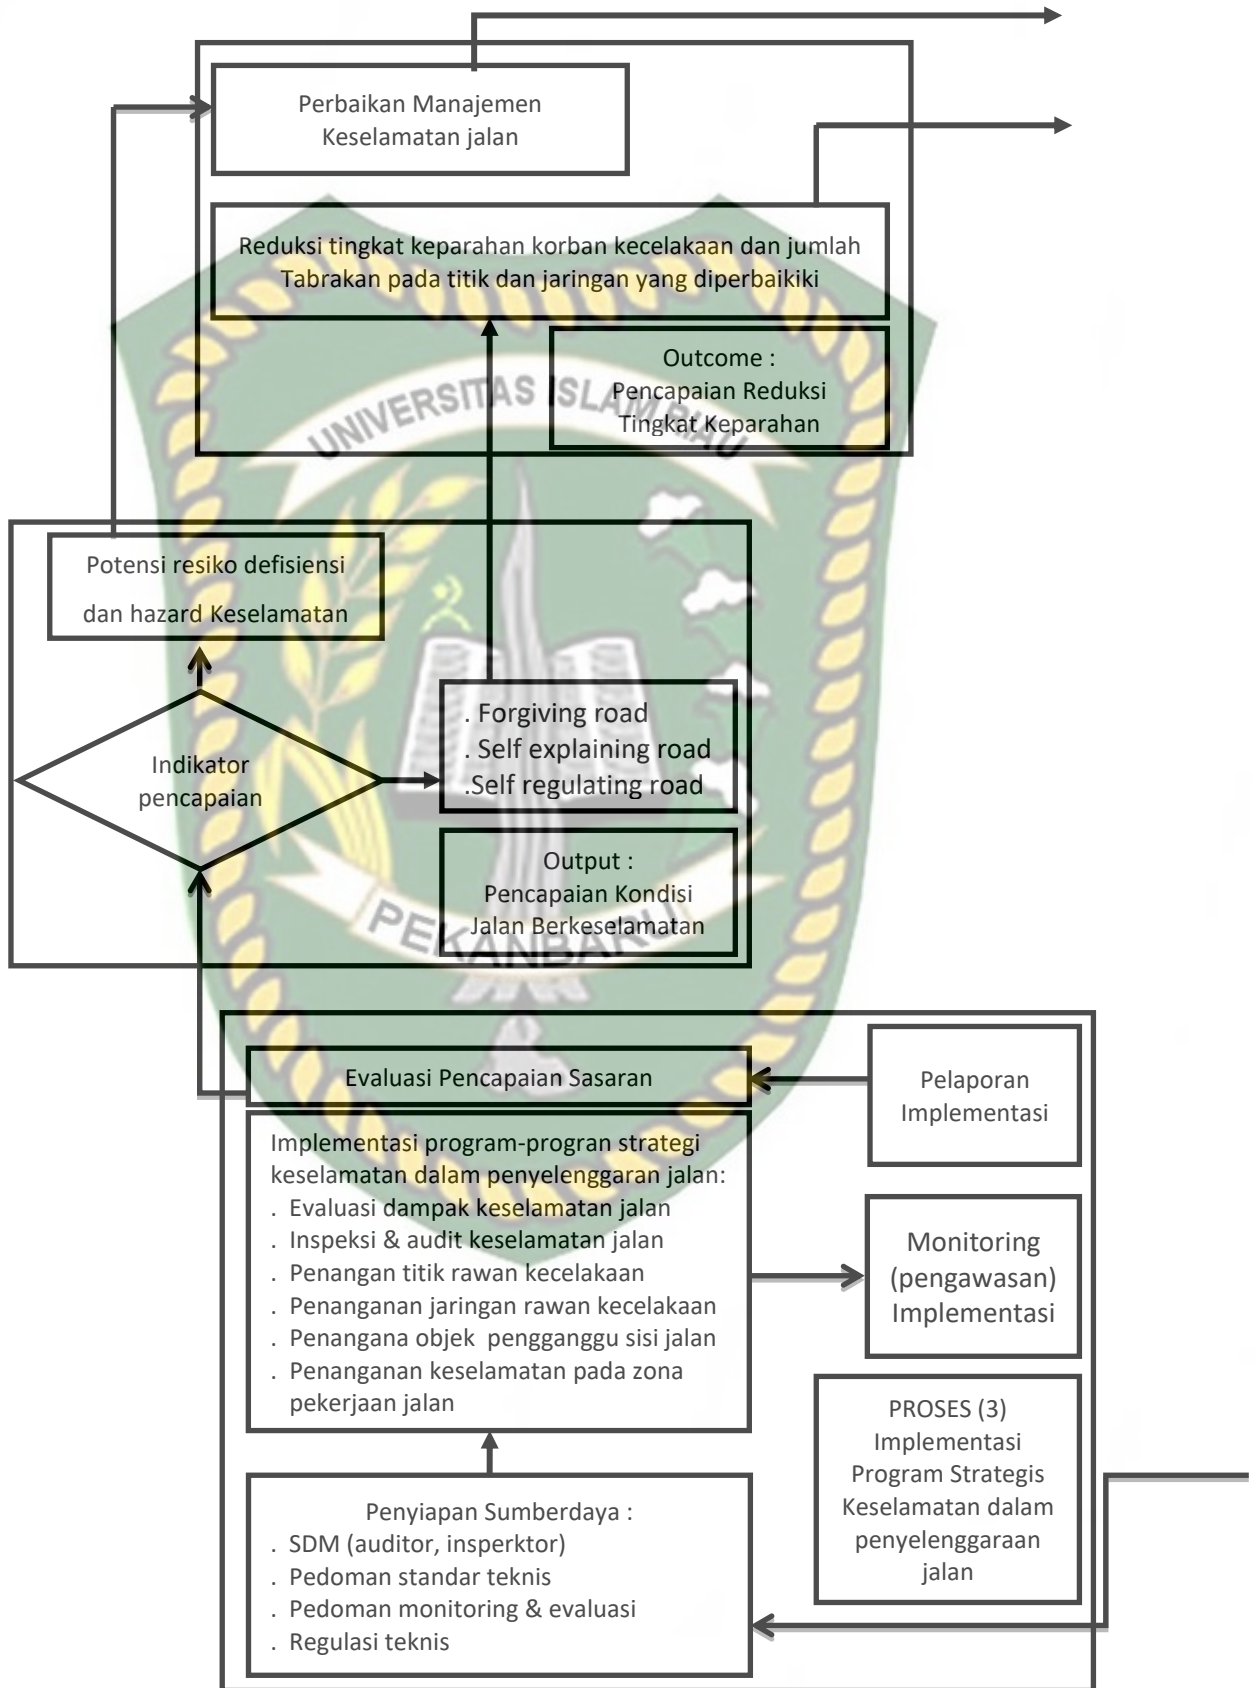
Perbaikan Manajemen Keselamatan jalan

Reduksi tingkat keparahan korban kecelakaan dan jumlah Tabrakan pada titik dan jaringan yang diperbaikiki

Outcome : Pencapaian Reduksi Tingkat Keparahan

UNIVERSITAS ISLAM RIAU

Potensi resiko defisiensi dan hazard Keselamatan

Indikator pencapaian

. Forgiving road
. Self explaining road
.Self regulating road

Output : Pencapaian Kondisi Jalan Berkeselamatan

PEKANBARU

Evaluasi Pencapaian Sasaran

Pelaporan Implementasi

Implementasi program-program strategi keselamatan dalam penyelenggaran jalan:
. Evaluasi dampak keselamatan jalan
. Inspeksi & audit keselamatan jalan
. Penangan titik rawan kecelakaan
. Penanganan jaringan rawan kecelakaan
. Penangana objek pengganggu sisi jalan
. Penanganan keselamatan pada zona pekerjaan jalan

Monitoring (pengawasan) Implementasi

PROSES (3) Implementasi Program Strategis Keselamatan dalam penyelenggaraan jalan

Penyiapan Sumberdaya :
. SDM (auditor, insperktor)
. Pedoman standar teknis
. Pedoman monitoring & evaluasi
. Regulasi teknis